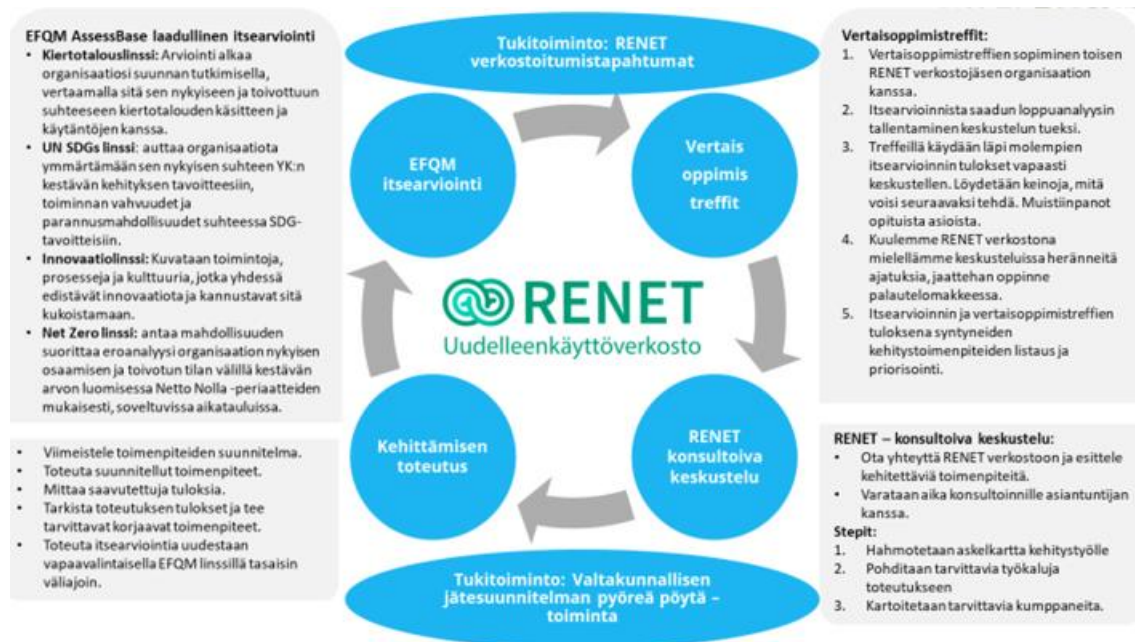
EFQM AssessBase laadullinen itsearviointi

- **Kiertotalouslinssi:** Arviointi alkaa organisaatiosi suunnan tutkimisella, vertaamalla sitä sen nykyiseen ja toivottuun suhteeseen kiertotalouden käsitteen ja käytäntöjen kanssa.
- **UN SDGs linssi:** auttaa organisaatiota ymmärtämään sen nykyisen suhteen YK:n kestävän kehityksen tavoitteisiin, toiminnan vahvuudet ja parannusmahdollisuudet suhteessa SDG-tavoitteisiin.
- **Innovaatiolinssi:** Kuvataan toimintoja, prosesseja ja kulttuuria, jotka yhdessä edistävät innovaatiota ja kannustavat sitä kukoistamaan.
- **Net Zero linssi:** antaa mahdollisuuden suorittaa eroanalyysi organisaation nykyisen osaamisen ja toivotun tilan välillä kestävän arvon luomisessa Netto Nolla -periaatteiden mukaisesti, soveltuvissa aikatauluissa.

Tukitoiminto: RENET verkostoitumistapahtumat

EFQM itsearviointi

Vertais oppimis treffit

RENET Uudelleenkäyttöverkosto

Kehittämisen toteutus

RENET konsultoiva keskustelu

Tukitoiminto: Valtakunnallisen jätesuunnitelman pyöreä pöytä –toiminta

Vertaisoppimistreffit:
1. Vertaisoppimistreffien sopiminen toisen RENET verkostojäsen organisaation kanssa.
2. Itsearvioinnista saadun loppuanalyysin tallentaminen keskustelun tueksi.
3. Treffeillä käydään läpi molempien itsearvioinnin tulokset vapaasti keskustellen. Löydetään keinoja, mitä voisi seuraavaksi tehdä. Muistiinpanot opituista asioista.
4. Kuulemme RENET verkostona mielellämme keskusteluissa heränneitä ajatuksia, jaattehan oppinne palautelomakkeessa.
5. Itsearvioinnin ja vertaisoppimistreffien tuloksena syntyneiden kehitystoimenpiteiden listaus ja priorisointi.

- Viimeistele toimenpiteiden suunnitelma.
- Toteuta suunnitellut toimenpiteet.
- Mittaa saavutettuja tuloksia.
- Tarkista toteutuksen tulokset ja tee tarvittavat korjaavat toimenpiteet.
- Toteuta itsearviointia uudestaan vapaavalintaisella EFQM linssillä tasaisin väliajoin.

RENET – konsultoiva keskustelu:
- Ota yhteyttä RENET verkostoon ja esittele kehitettäviä toimenpiteitä.
- Varataan aika konsultoinnille asiantuntijan kanssa.

Stepit:
1. Hahmotetaan askelkartta kehitystyölle
2. Pohditaan tarvittavia työkaluja toteutukseen
3. Kartoitetaan tarvittavia kumppaneita.